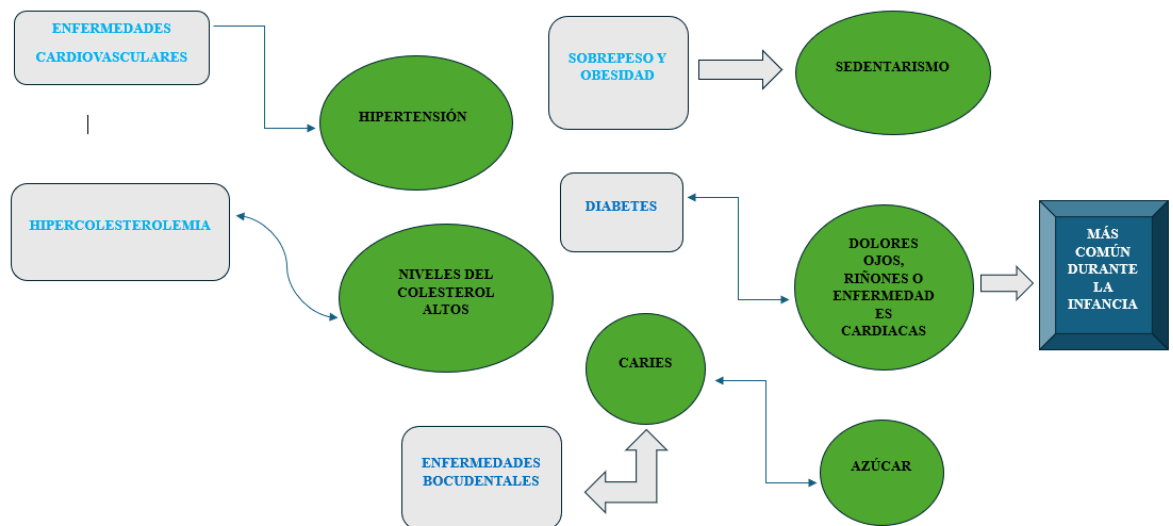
ENFERMEDADES CARDIOVASCULARES

HIPERTENSIÓN

SOBREPESO Y OBESIDAD

SEDENTARISMO

HIPERCOLESTEROLEMIA

NIVELES DEL COLESTEROL ALTOS

DIABETES

DOLORES OJOS, RIÑONES O ENFERMEDAD ES CARDIACAS

MÁS COMÚN DURANTE LA INFANCIA

CARIES

ENFERMEDADES BOCUDENTALES

AZÚCAR